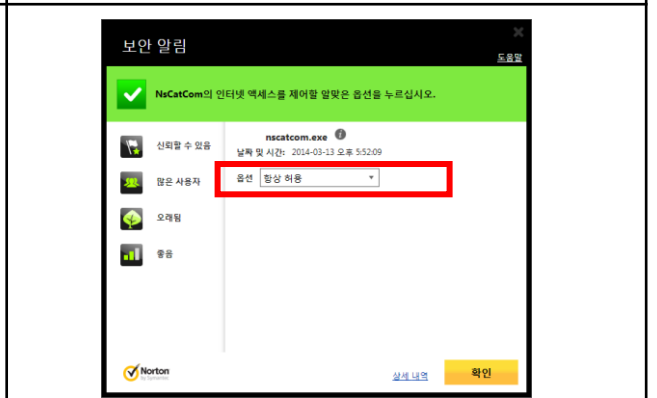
보안 알림

도움말

NsCatCom의 인터넷 액세스를 제어할 알맞은 옵션을 누르십시오.

신뢰할 수 있음

많은 사용자

오래됨

좋음

nscatcom.exe

날짜 및 시간: 2014-03-13 오후 5:52:09

옵션 항상 허용

Norton by Symantec

상세 내역

확인